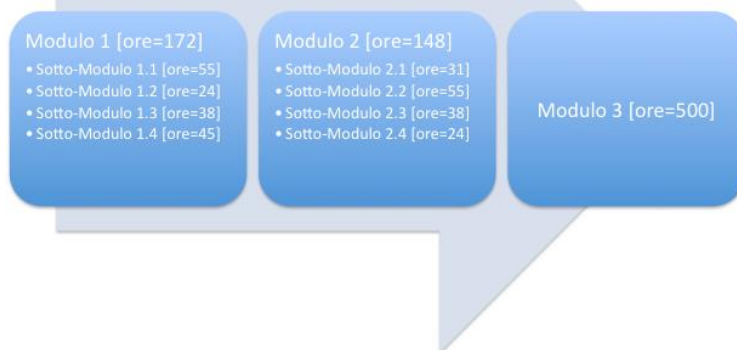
Modulo 1 [ore=172]
• Sotto-Modulo 1.1 [ore=55]
• Sotto-Modulo 1.2 [ore=24]
• Sotto-Modulo 1.3 [ore=38]
• Sotto-Modulo 1.4 [ore=45]

Modulo 2 [ore=148]
• Sotto-Modulo 2.1 [ore=31]
• Sotto-Modulo 2.2 [ore=55]
• Sotto-Modulo 2.3 [ore=38]
• Sotto-Modulo 2.4 [ore=24]

Modulo 3 [ore=500]